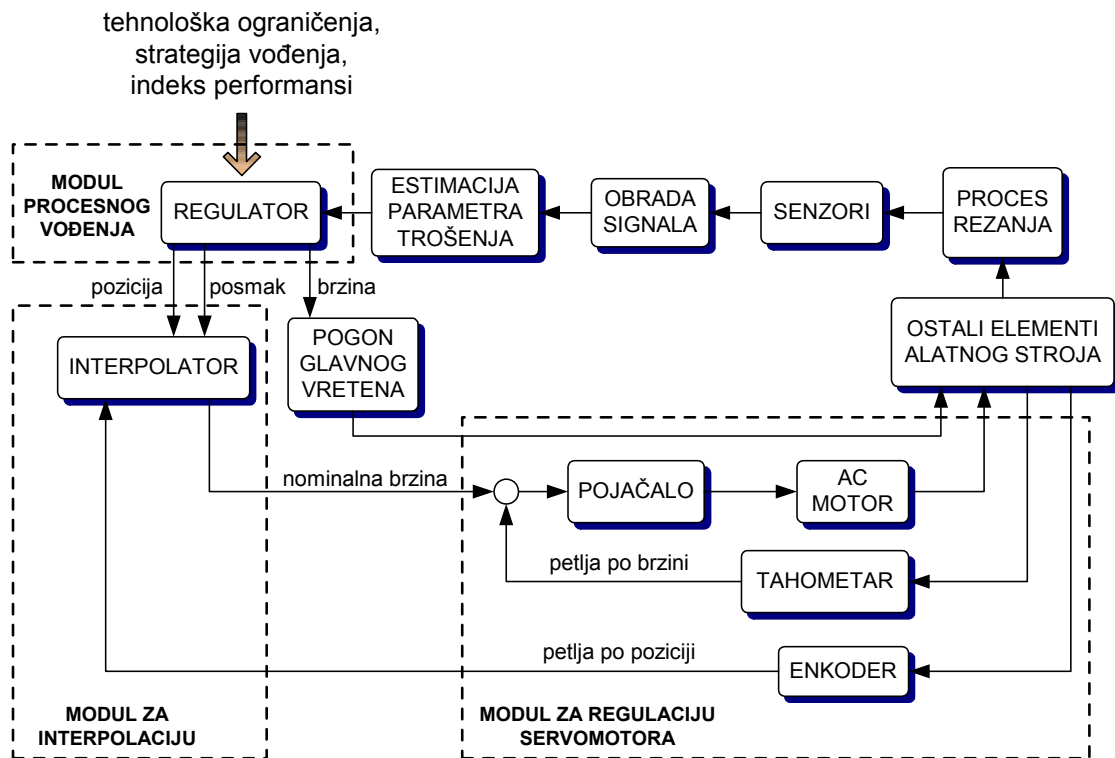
tehnološka ograničenja, strategija vođenja, indeks performansi

MODUL PROCESNOG VOĐENJA

REGULATOR

ESTIMACIJA PARAMETRA TROŠENJA

OBRADA SIGNALA

SENZORI

PROCES REZANJA

pozicija

posmak

brzina

INTERPOLATOR

POGON GLAVNOG VRETENA

OSTALI ELEMENTI ALATNOG STROJA

nominalna brzina

POJAČALO

AC MOTOR

petlja po brzini

TAHOMETAR

petlja po poziciji

ENKODER

MODUL ZA INTERPOLACIJU

MODUL ZA REGULACIJU SERVOMOTORA